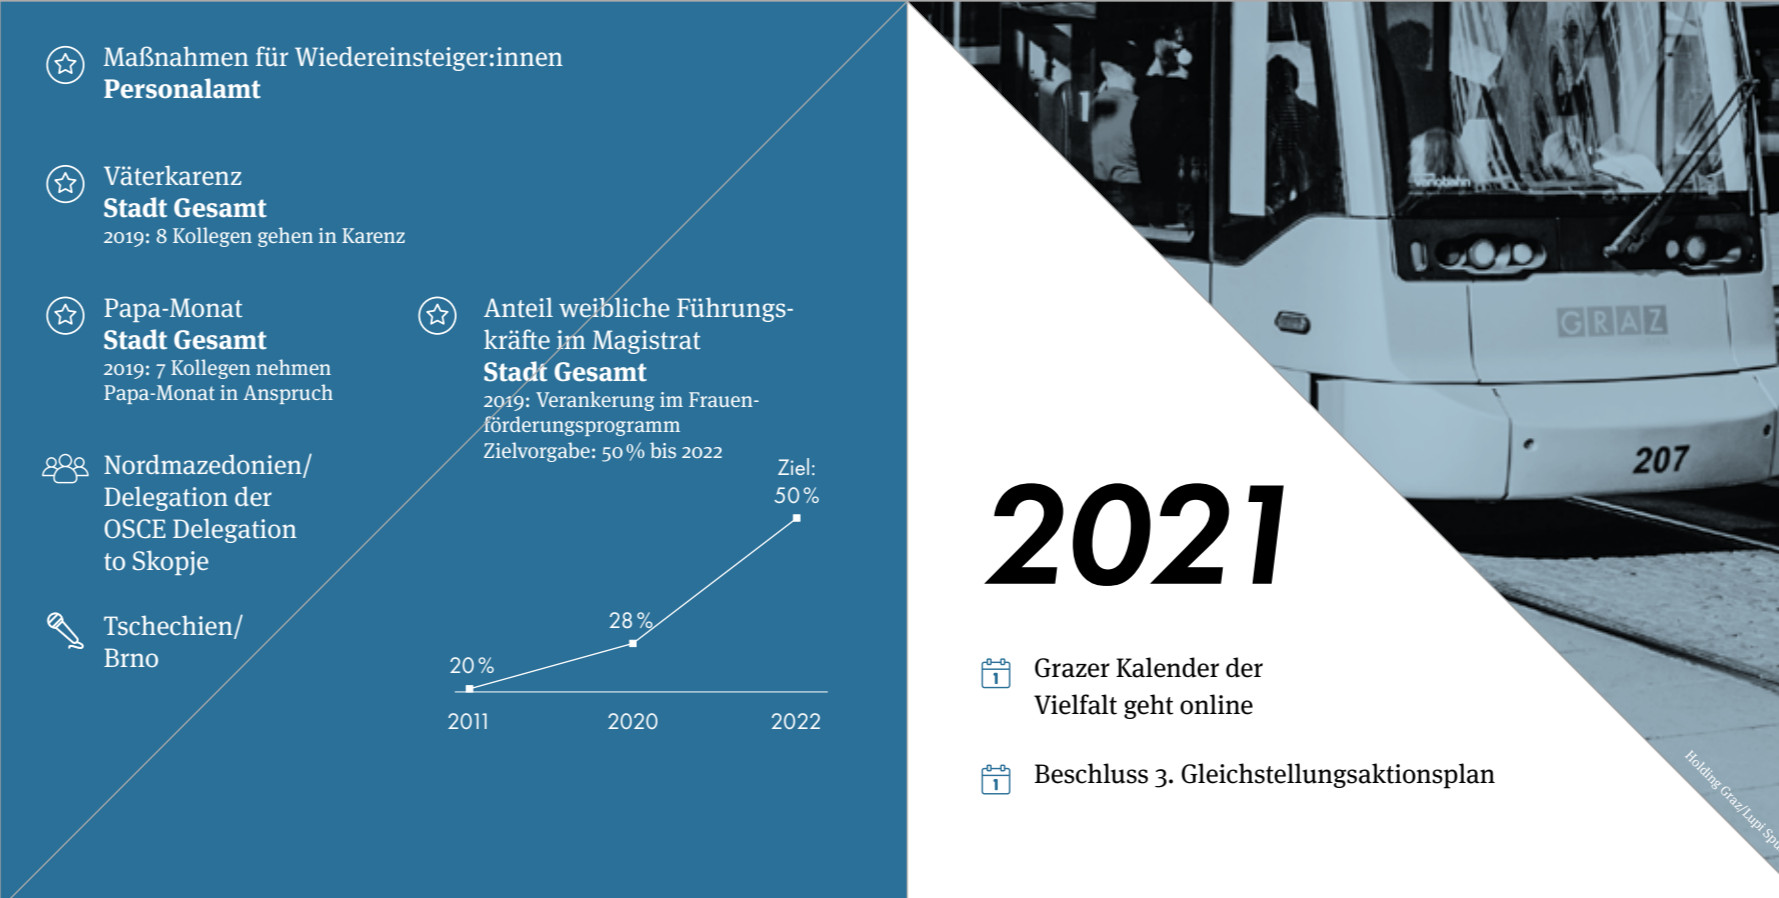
Maßnahmen für Wiedereinsteiger:innen
**Personalamt**

Väterkarenz
**Stadt Gesamt**
2019: 8 Kollegen gehen in Karenz

Papa-Monat
**Stadt Gesamt**
2019: 7 Kollegen nehmen Papa-Monat in Anspruch

Nordmazedonien/ Delegation der OSCE Delegation to Skopje

Tschechien/ Brno

Anteil weibliche Führungskräfte im Magistrat
**Stadt Gesamt**
2019: Verankerung im Frauenförderungsprogramm
Zielvorgabe: 50 % bis 2022

Ziel: 50 %
28 %
20 %
2011
2020
2022

GRAZ
207

2021

Grazer Kalender der Vielfalt geht online

Beschluss 3. Gleichstellungsaktionsplan

Holding Graz/Lupi Sp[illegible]